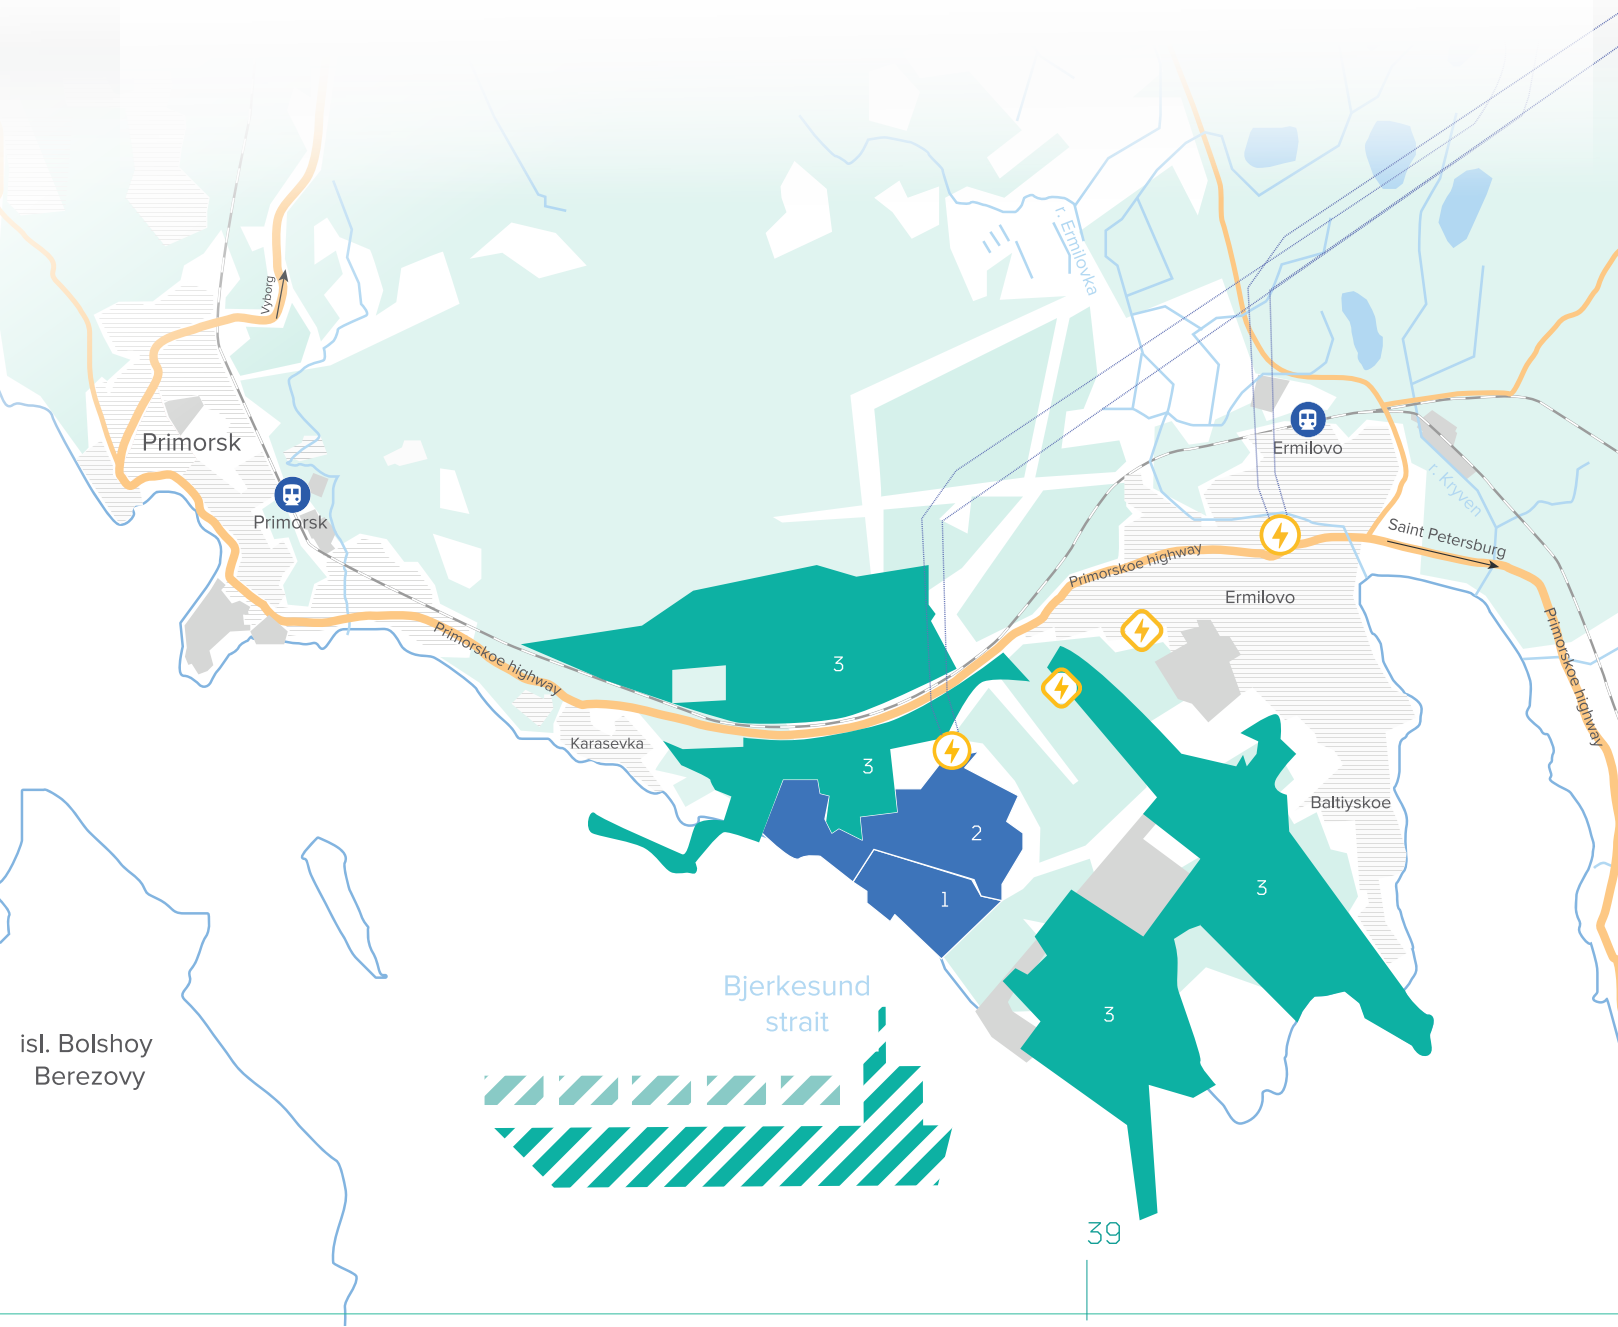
Vyborg

r. Ermilovka

Primorsk

Primorsk

Ermilovo

r. Kryven

Saint Petersburg

Primorskoe highway

Ermilovo

Primorskoe highway

Primorskoe highway

3

Karasevka

3

2

1

Baltiyskoe

3

3

Bjerkesund strait

isl. Bolshoy Berezovy

39